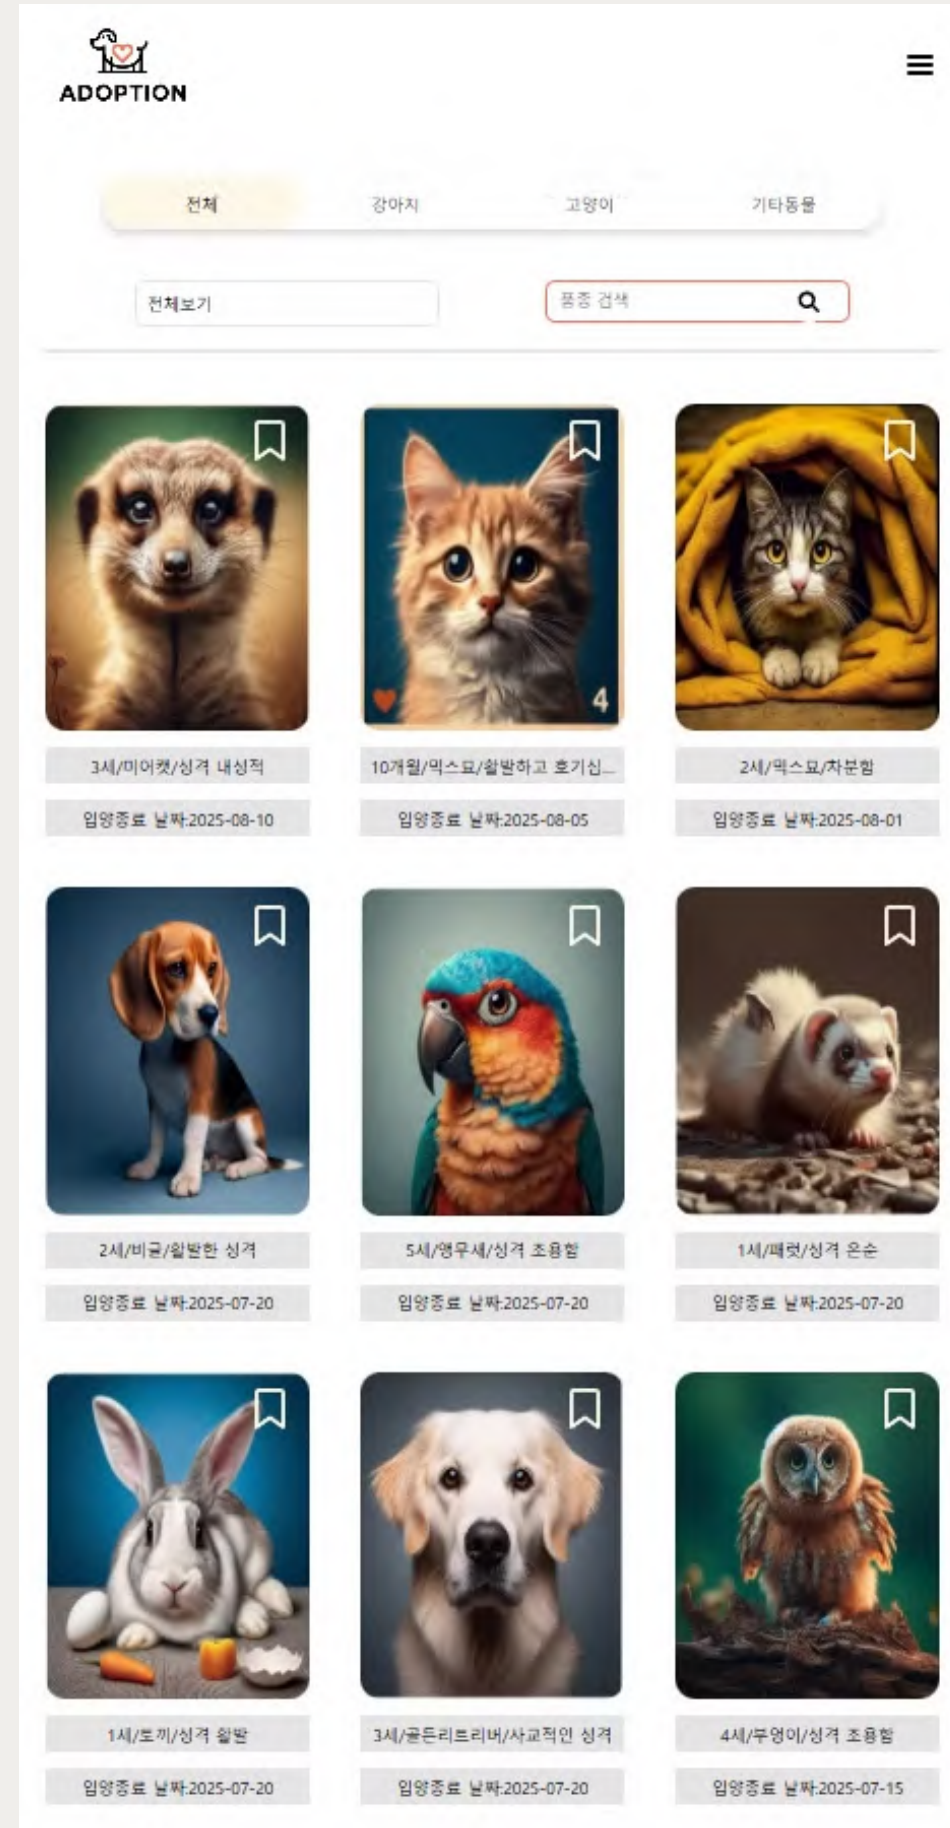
ADOPTION

전체
강아지
고양이
기타동물

전체보기

품종 검색

3세/미어캣/성격 내성적
입양종료 날짜:2025-08-10

4

10개월/믹스묘/활발하고 호기심...
입양종료 날짜:2025-08-05

2세/믹스묘/차분함
입양종료 날짜:2025-08-01

2세/비글/활발한 성격
입양종료 날짜:2025-07-20

5세/앵무새/성격 조용함
입양종료 날짜:2025-07-20

1세/페럿/성격 온순
입양종료 날짜:2025-07-20

1세/토끼/성격 활발
입양종료 날짜:2025-07-20

3세/골든리트리버/사교적인 성격
입양종료 날짜:2025-07-20

4세/부엉이/성격 조용함
입양종료 날짜:2025-07-15